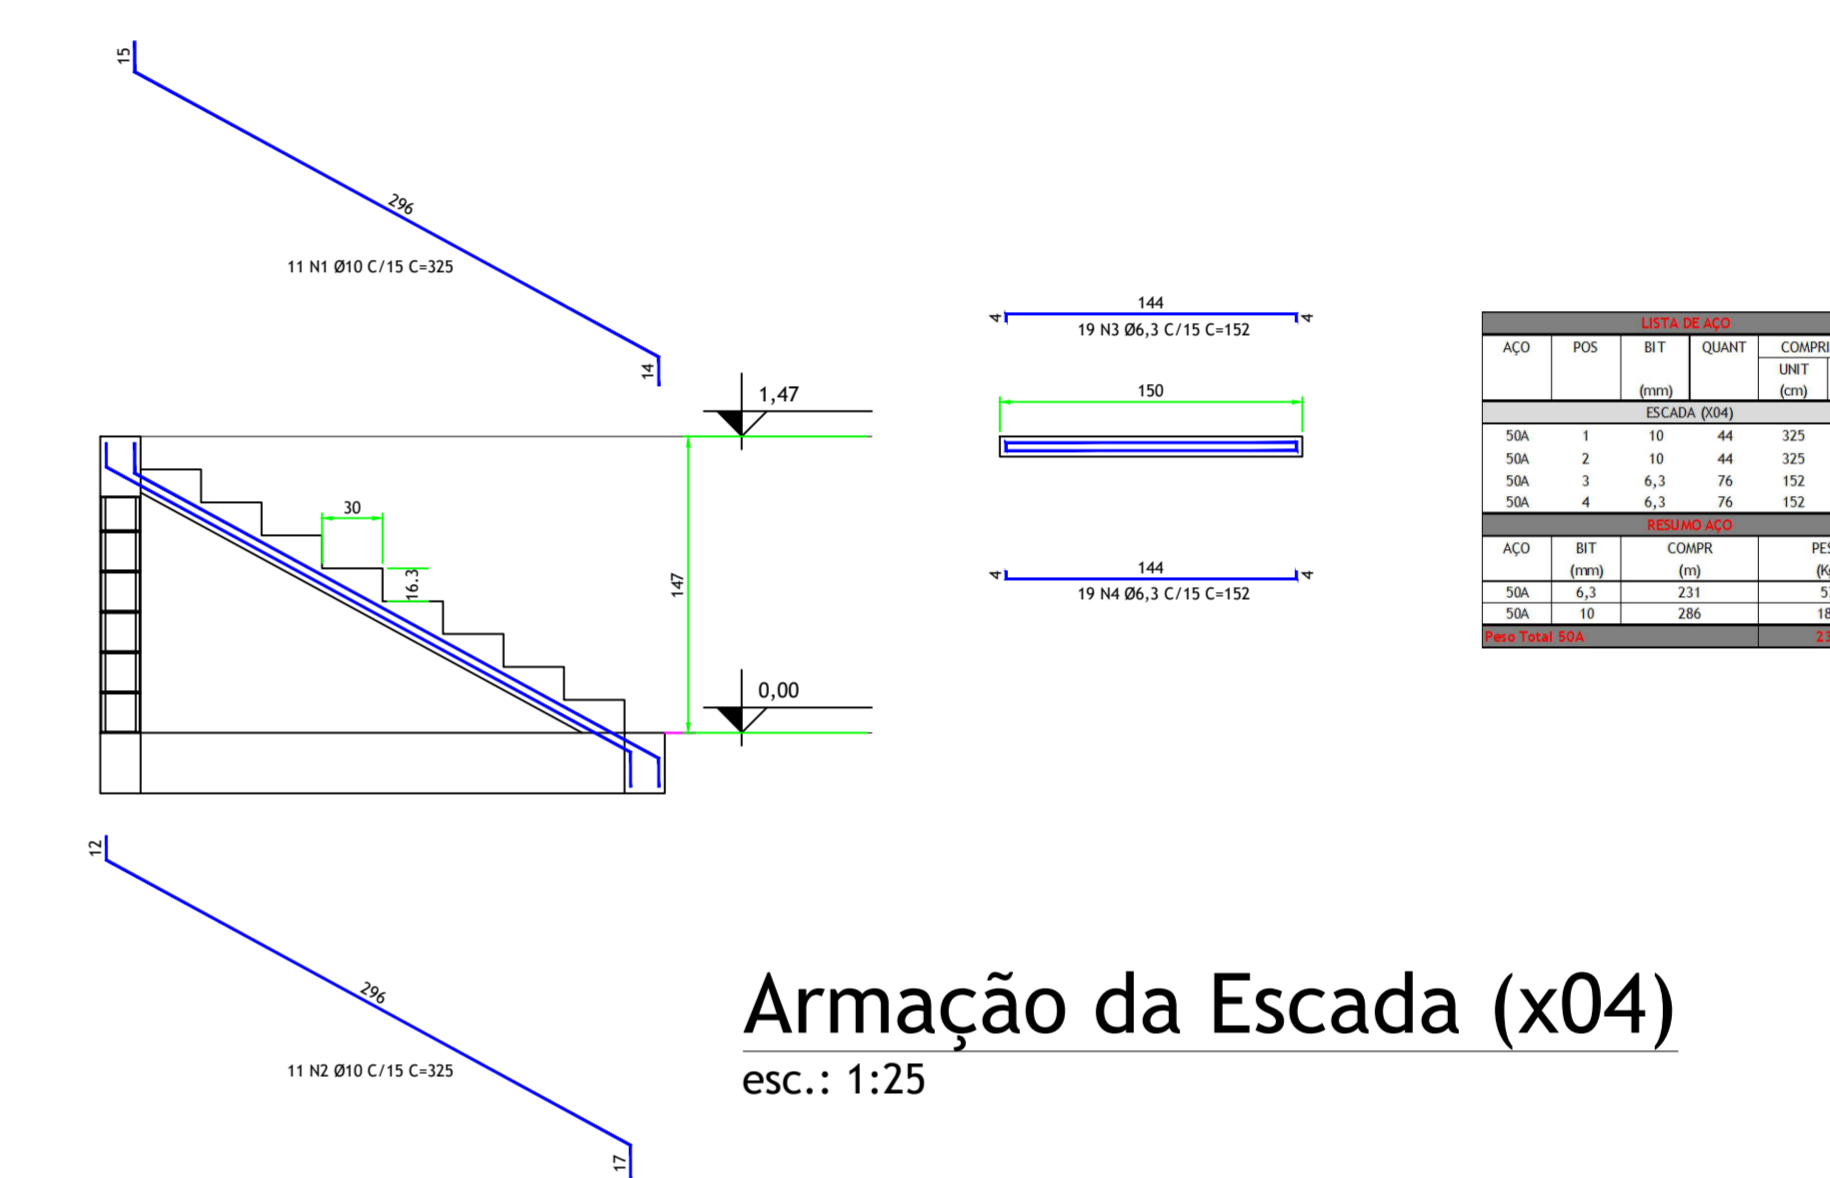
15

296

11 N1 Ø10 C/15 C=325

14

1,47

30

16.3

147

0,00

12

296

11 N2 Ø10 C/15 C=325

17

144

4 4

19 N3 Ø6,3 C/15 C=152

150

144

4 4

19 N4 Ø6,3 C/15 C=152

LISTA DE AÇO

| AÇO | POS | BIT (mm) | QUANT | COMPRI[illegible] UNIT (cm) |
|---|---|---|---|---|
| ESCADA (X04) | | | | |
| 50A | 1 | 10 | 44 | 325 |
| 50A | 2 | 10 | 44 | 325 |
| 50A | 3 | 6,3 | 76 | 152 |
| 50A | 4 | 6,3 | 76 | 152 |

RESUMO AÇO

| AÇO | BIT (mm) | COMPR (m) | PE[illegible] (K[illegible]) |
|---|---|---|---|
| 50A | 6,3 | 231 | 5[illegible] |
| 50A | 10 | 286 | 18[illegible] |
| Peso Total 50A | | | 2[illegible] |

Armação da Escada (x04)
esc.: 1:25